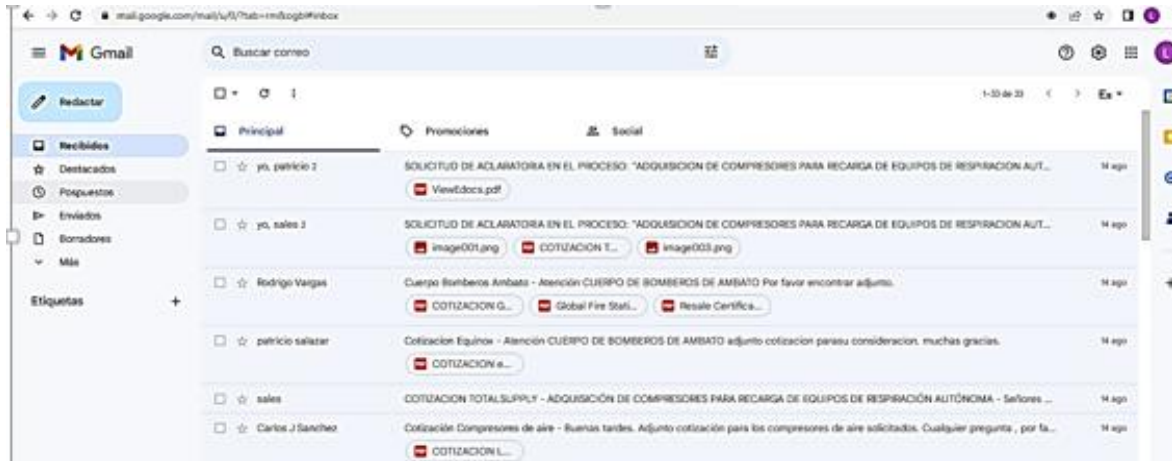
mail.google.com/mail/u/0/?tab=rm&ogbl#inbox

Gmail

Buscar correo

Redactar

Recibidos
Destacados
Pospuestos
Enviados
Borradores
Más

Etiquetas +

1–33 de 33 Es

Principal
Promociones
Social

yo, patricio 2 SOLICITUD DE ACLARATORIA EN EL PROCESO: "ADQUISICION DE COMPRESORES PARA RECARGA DE EQUIPOS DE RESPIRACION AUT... 14 ago
ViewEdocs.pdf

yo, sales 3 SOLICITUD DE ACLARATORIA EN EL PROCESO: "ADQUISICION DE COMPRESORES PARA RECARGA DE EQUIPOS DE RESPIRACION AUT... 14 ago
image001.png COTIZACION T... image003.png

Rodrigo Vargas Cuerpo Bomberos Ambato - Atención CUERPO DE BOMBEROS DE AMBATO Por favor encontrar adjunto. 14 ago
COTIZACION G... Global Fire Stati... Resale Certifica...

patricio salazar Cotizacion Equinox - Atención CUERPO DE BOMBEROS DE AMBATO adjunto cotizacion parasu consideracion. muchas gracias. 14 ago
COTIZACION e...

sales COTIZACION TOTALSUPPLY - ADQUISICIÓN DE COMPRESORES PARA RECARGA DE EQUIPOS DE RESPIRACIÓN AUTÓNOMA - Señores ... 14 ago

Carlos J Sanchez Cotización Compresores de aire - Buenas tardes. Adjunto cotización para los compresores de aire solicitados. Cualquier pregunta , por fa... 14 ago
COTIZACION L...